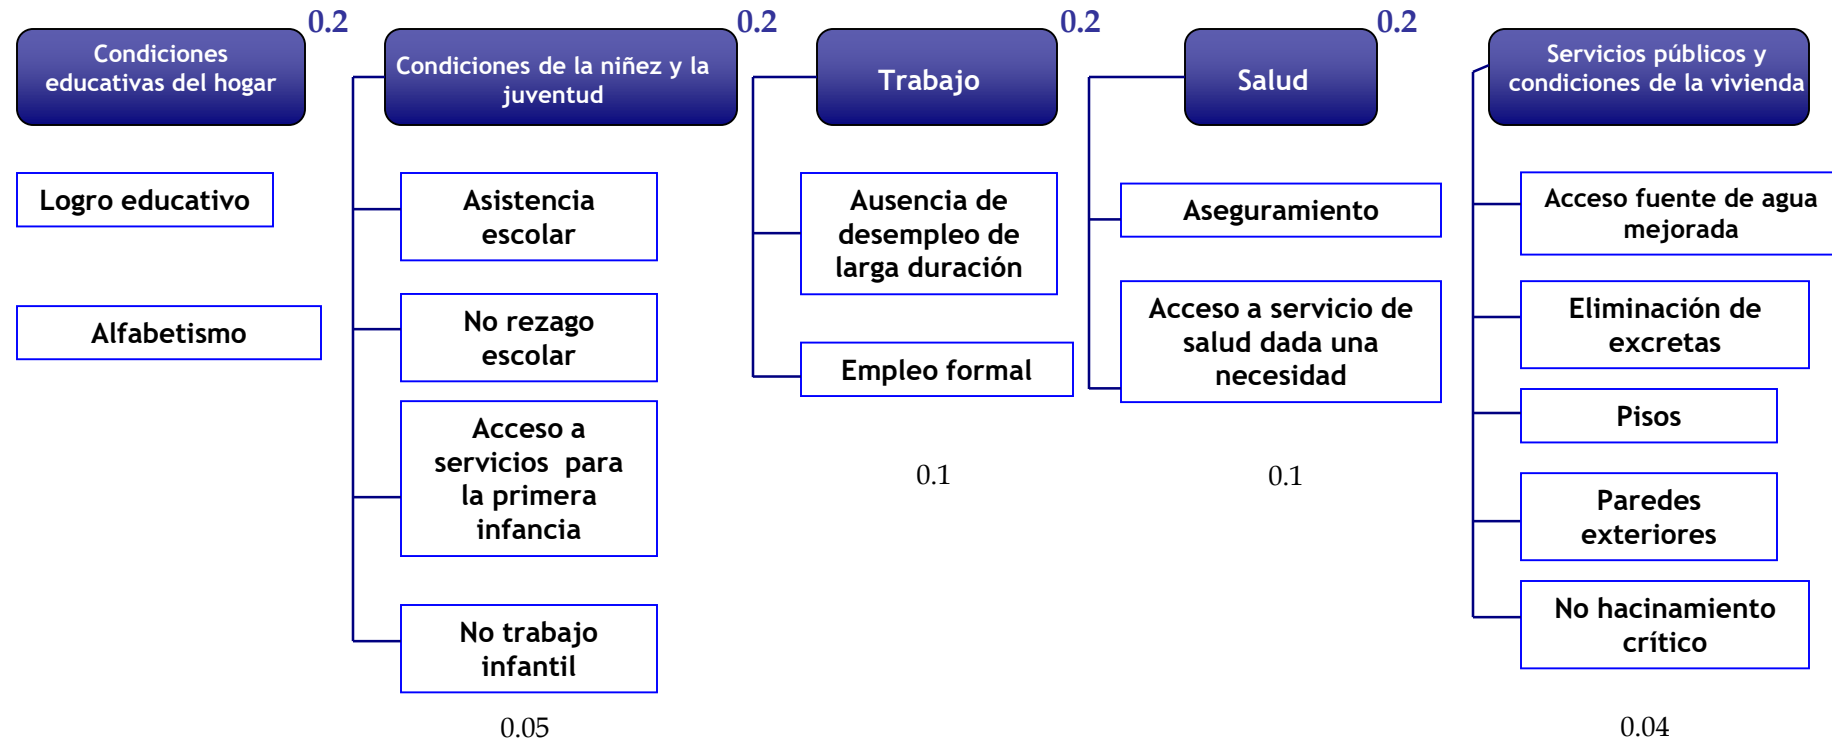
Condiciones educativas del hogar 0.2

Logro educativo

Alfabetismo

Condiciones de la niñez y la juventud 0.2

Asistencia escolar

No rezago escolar

Acceso a servicios para la primera infancia

No trabajo infantil

0.05

Trabajo 0.2

Ausencia de desempleo de larga duración

Empleo formal

0.1

Salud 0.2

Aseguramiento

Acceso a servicio de salud dada una necesidad

0.1

Servicios públicos y condiciones de la vivienda

Acceso fuente de agua mejorada

Eliminación de excretas

Pisos

Paredes exteriores

No hacinamiento crítico

0.04